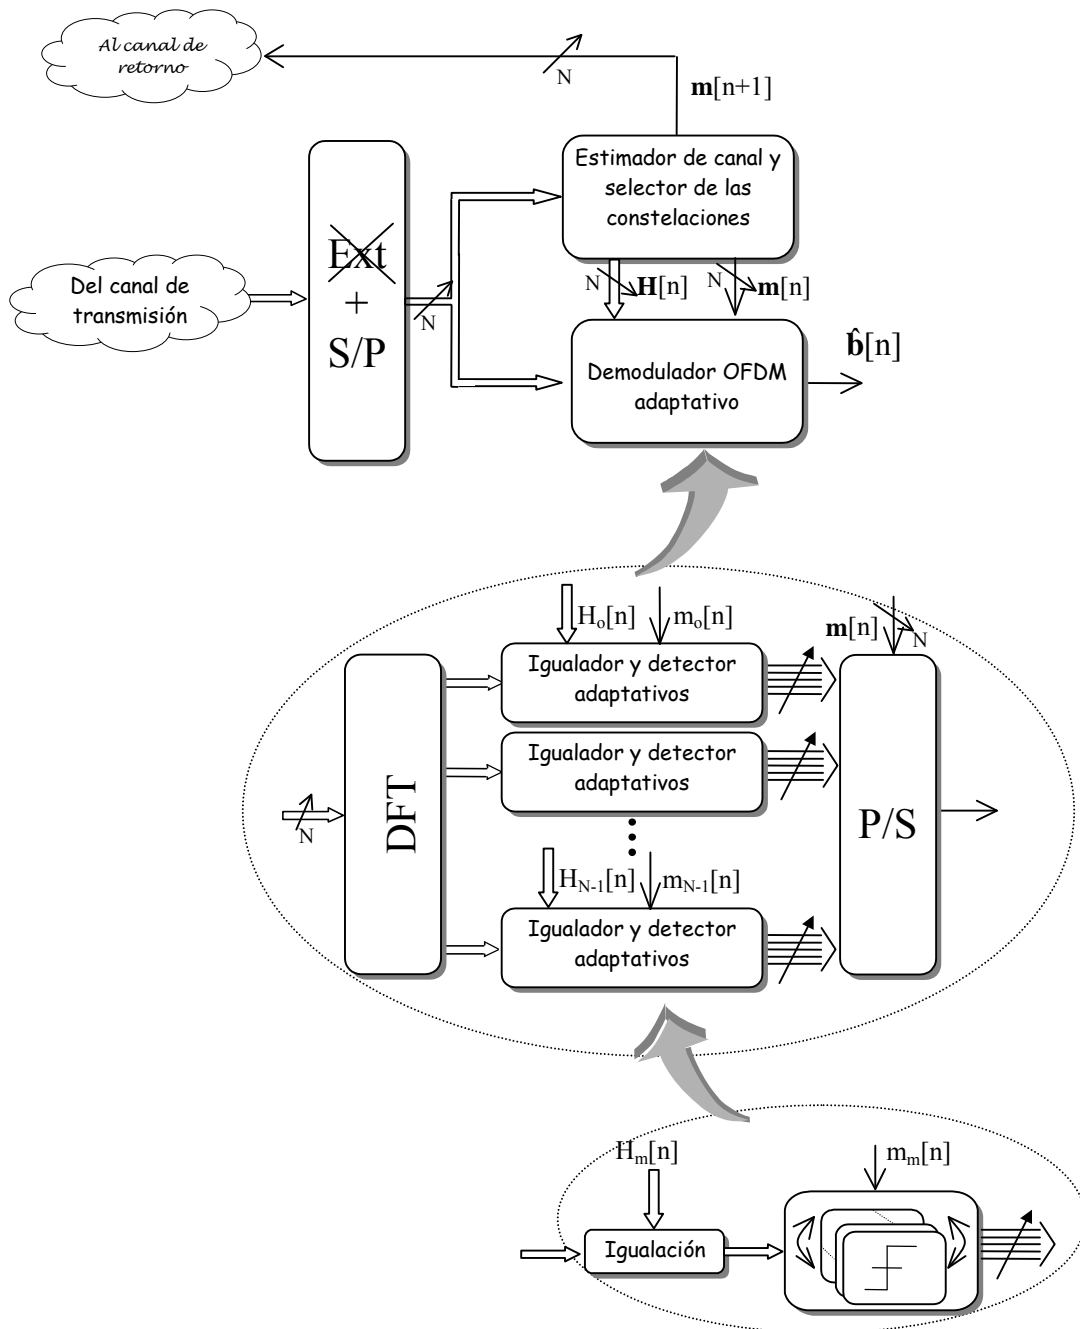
Al canal de retorno

N

$\mathbf{m}[n+1]$

Estimador de canal y selector de las constelaciones

Del canal de transmisión

Ext + S/P

N

N $\mathbf{H}[n]$ N $\mathbf{m}[n]$

$\hat{\mathbf{b}}[n]$

Demodulador OFDM adaptativo

$H_o[n]$ $m_o[n]$

$\mathbf{m}[n]$ N

Igualador y detector adaptativos

Igualador y detector adaptativos

N

DFT

P/S

$H_{N-1}[n]$ $m_{N-1}[n]$

Igualador y detector adaptativos

$H_m[n]$

$m_m[n]$

Igualación